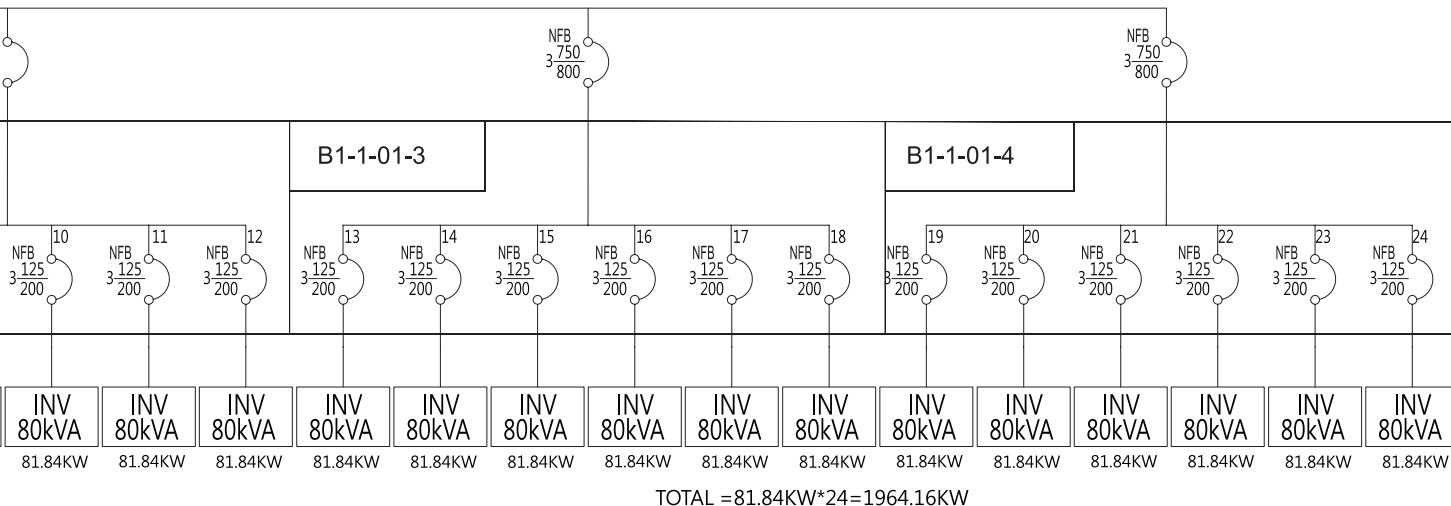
NFB
$3\frac{750}{800}$

NFB
$3\frac{750}{800}$

B1-1-01-3

B1-1-01-4

NFB 10
$3\frac{125}{200}$

NFB 11
$3\frac{125}{200}$

NFB 12
$3\frac{125}{200}$

NFB 13
$3\frac{125}{200}$

NFB 14
$3\frac{125}{200}$

NFB 15
$3\frac{125}{200}$

NFB 16
$3\frac{125}{200}$

NFB 17
$3\frac{125}{200}$

NFB 18
$3\frac{125}{200}$

NFB 19
$3\frac{125}{200}$

NFB 20
$3\frac{125}{200}$

NFB 21
$3\frac{125}{200}$

NFB 22
$3\frac{125}{200}$

NFB 23
$3\frac{125}{200}$

NFB 24
$3\frac{125}{200}$

INV 80kVA 81.84KW

INV 80kVA 81.84KW

INV 80kVA 81.84KW

INV 80kVA 81.84KW

INV 80kVA 81.84KW

INV 80kVA 81.84KW

INV 80kVA 81.84KW

INV 80kVA 81.84KW

INV 80kVA 81.84KW

INV 80kVA 81.84KW

INV 80kVA 81.84KW

INV 80kVA 81.84KW

INV 80kVA 81.84KW

INV 80kVA 81.84KW

INV 80kVA 81.84KW

TOTAL =81.84KW*24=1964.16KW